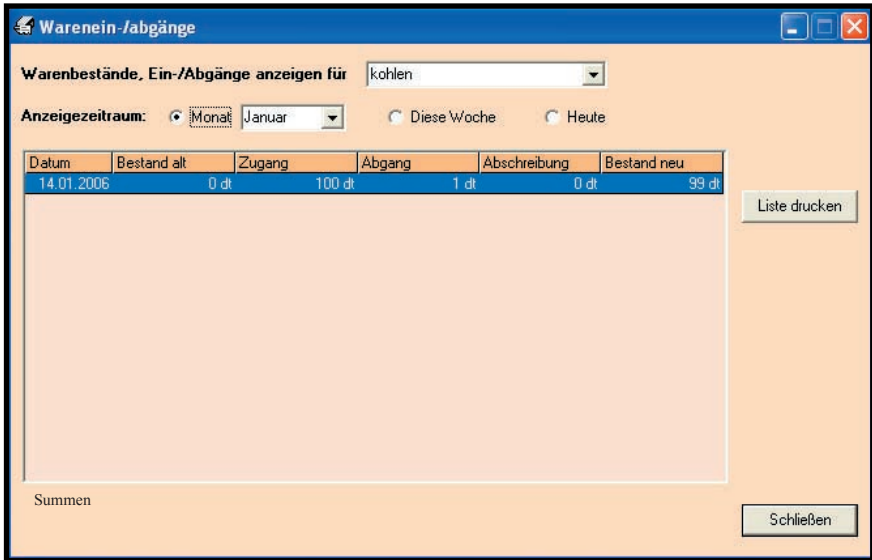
Warenein-/abgänge

Warenbestände, Ein-/Abgänge anzeigen für kohlen

Anzeigezeitraum: Monat Januar Diese Woche Heute

| Datum | Bestand alt | Zugang | Abgang | Abschreibung | Bestand neu |
|---|---|---|---|---|---|
| 14.01.2006 | 0 dt | 100 dt | 1 dt | 0 dt | 99 dt |

Liste drucken

Summen

Schließen